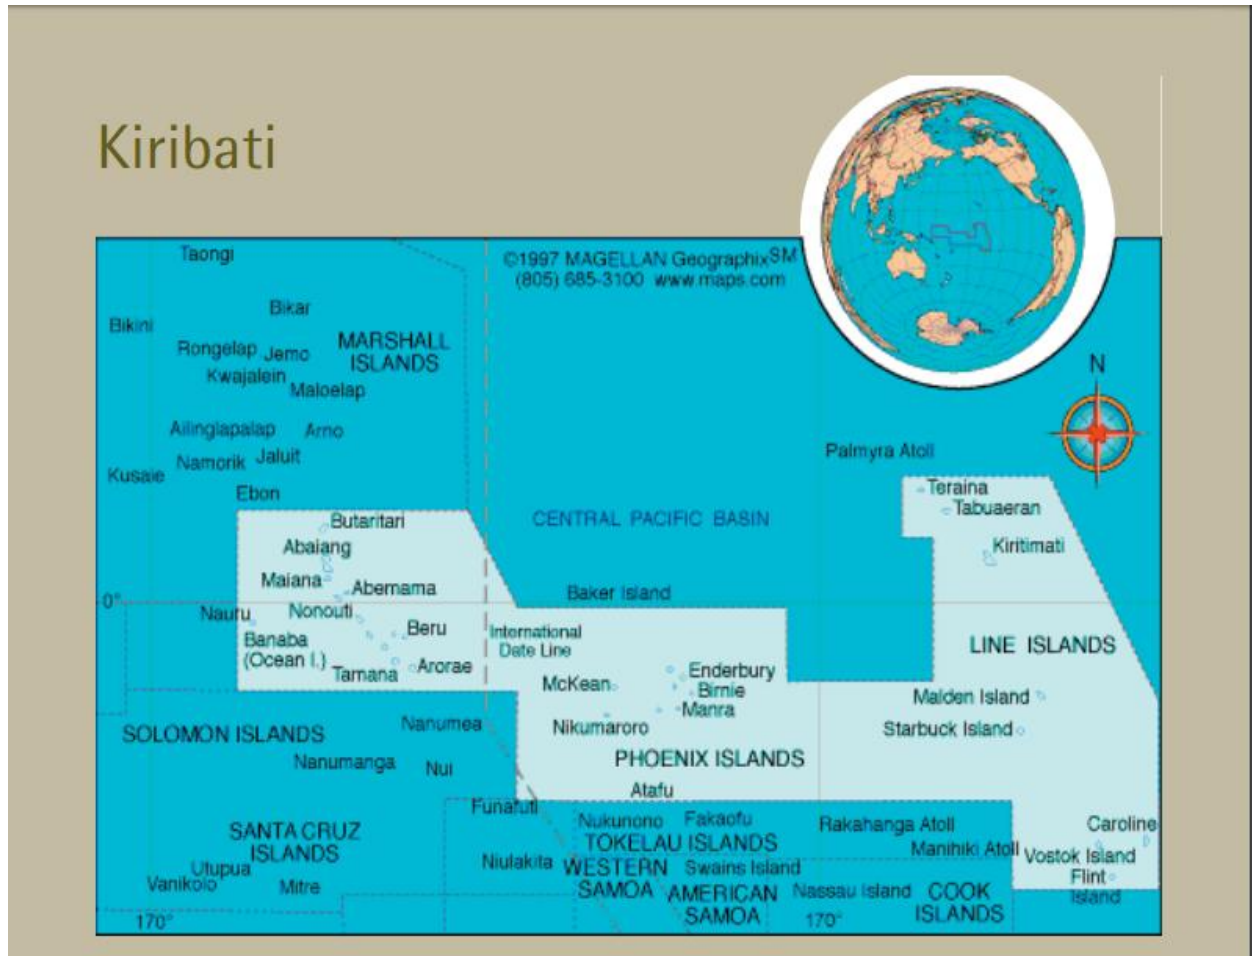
Kiribati

©1997 MAGELLAN Geographix$^{SM}$
(805) 685-3100 www.maps.com

N

Taongi
Bikar
Bikini
Rongelap Jemo
MARSHALL ISLANDS
Kwajalein
Maloelap
Ailinglapalap
Arno
Kusaie
Namorik
Jaluit
Ebon
Palmyra Atoll
Teraina
Tabuaeran
Butaritari
CENTRAL PACIFIC BASIN
Abaiang
Kiritimati
Maiana
Abemama
0°
Baker Island
Nauru
Nonouti
Beru
International Date Line
LINE ISLANDS
Banaba (Ocean I.)
Tamana
Arorae
McKean
Enderbury
Birnie
Malden Island
Manra
Nanumea
Nikumaroro
Starbuck Island
SOLOMON ISLANDS
PHOENIX ISLANDS
Nanumanga
Nui
Atafu
Funafuti
Nukunono
Fakaofu
Rakahanga Atoll
Caroline
SANTA CRUZ ISLANDS
TOKELAU ISLANDS
Manihiki Atoll
Vostok Island
Utupua
Niulakita
WESTERN SAMOA
Swains Island
Flint Island
Vanikolo
Mitre
AMERICAN SAMOA
Nassau Island
COOK ISLANDS
170°
170°